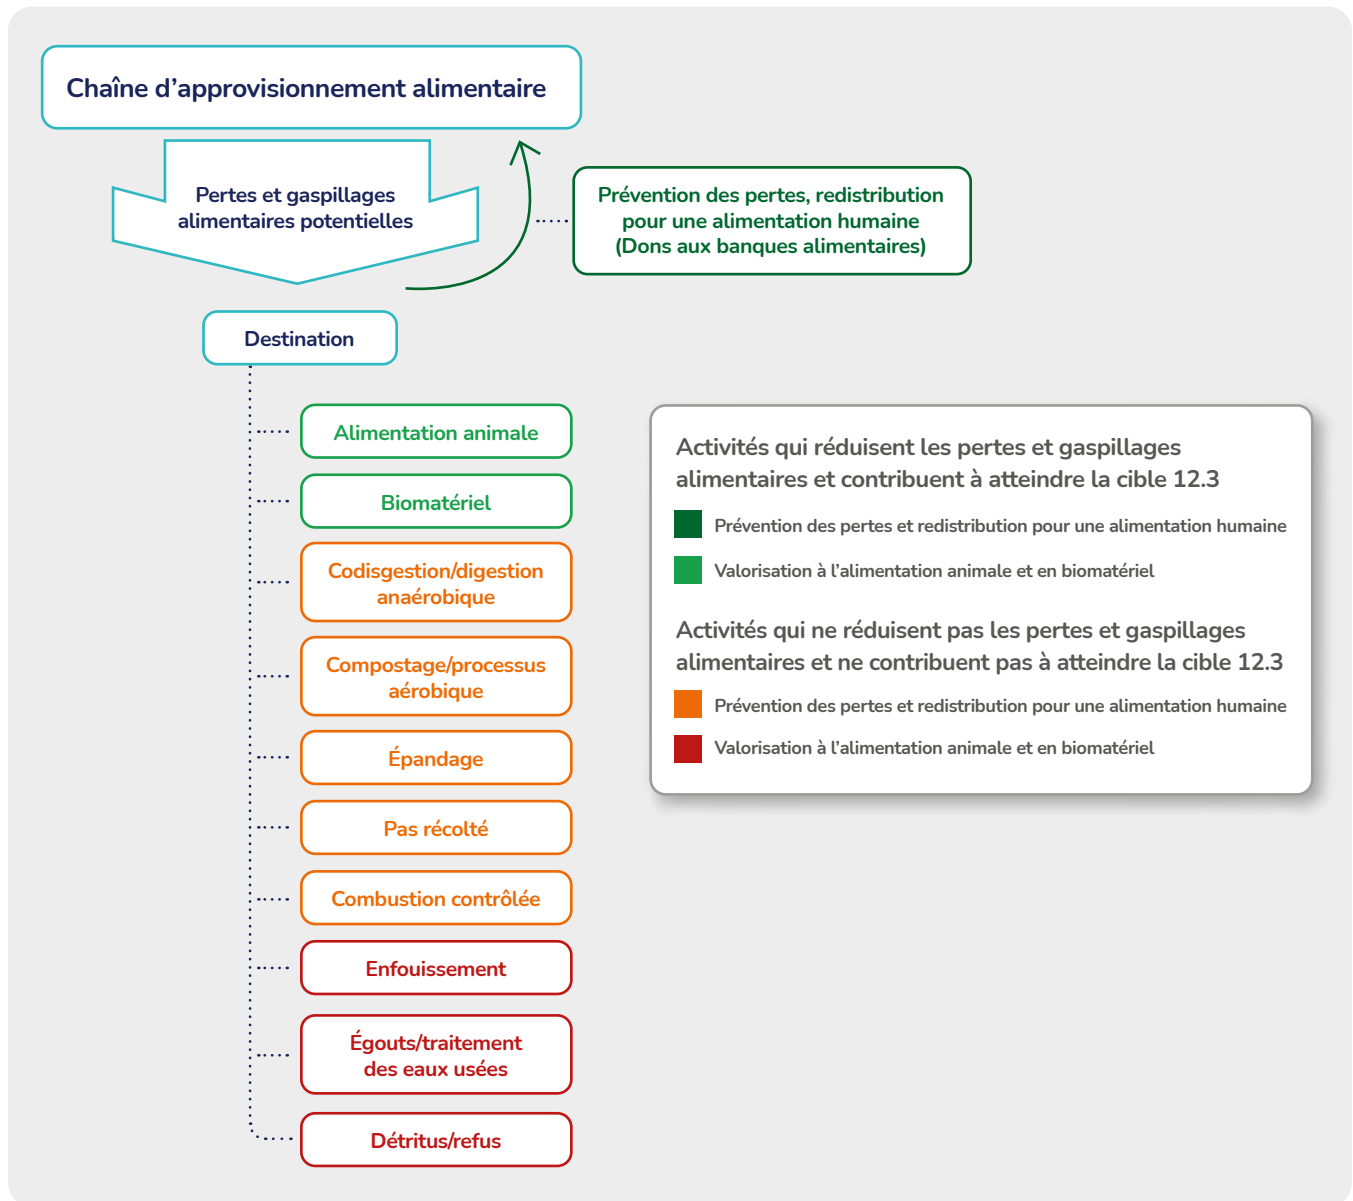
Chaîne d'approvisionnement alimentaire

Pertes et gaspillages alimentaires potentielles

Prévention des pertes, redistribution pour une alimentation humaine (Dons aux banques alimentaires)

Destination

Alimentation animale

Biomatériel

Codisgestion/digestion anaérobique

Compostage/processus aérobique

Épandage

Pas récolté

Combustion contrôlée

Enfouissement

Égouts/traitement des eaux usées

Détritus/refus

Activités qui réduisent les pertes et gaspillages alimentaires et contribuent à atteindre la cible 12.3

Prévention des pertes et redistribution pour une alimentation humaine

Valorisation à l'alimentation animale et en biomatériel

Activités qui ne réduisent pas les pertes et gaspillages alimentaires et ne contribuent pas à atteindre la cible 12.3

Prévention des pertes et redistribution pour une alimentation humaine

Valorisation à l'alimentation animale et en biomatériel